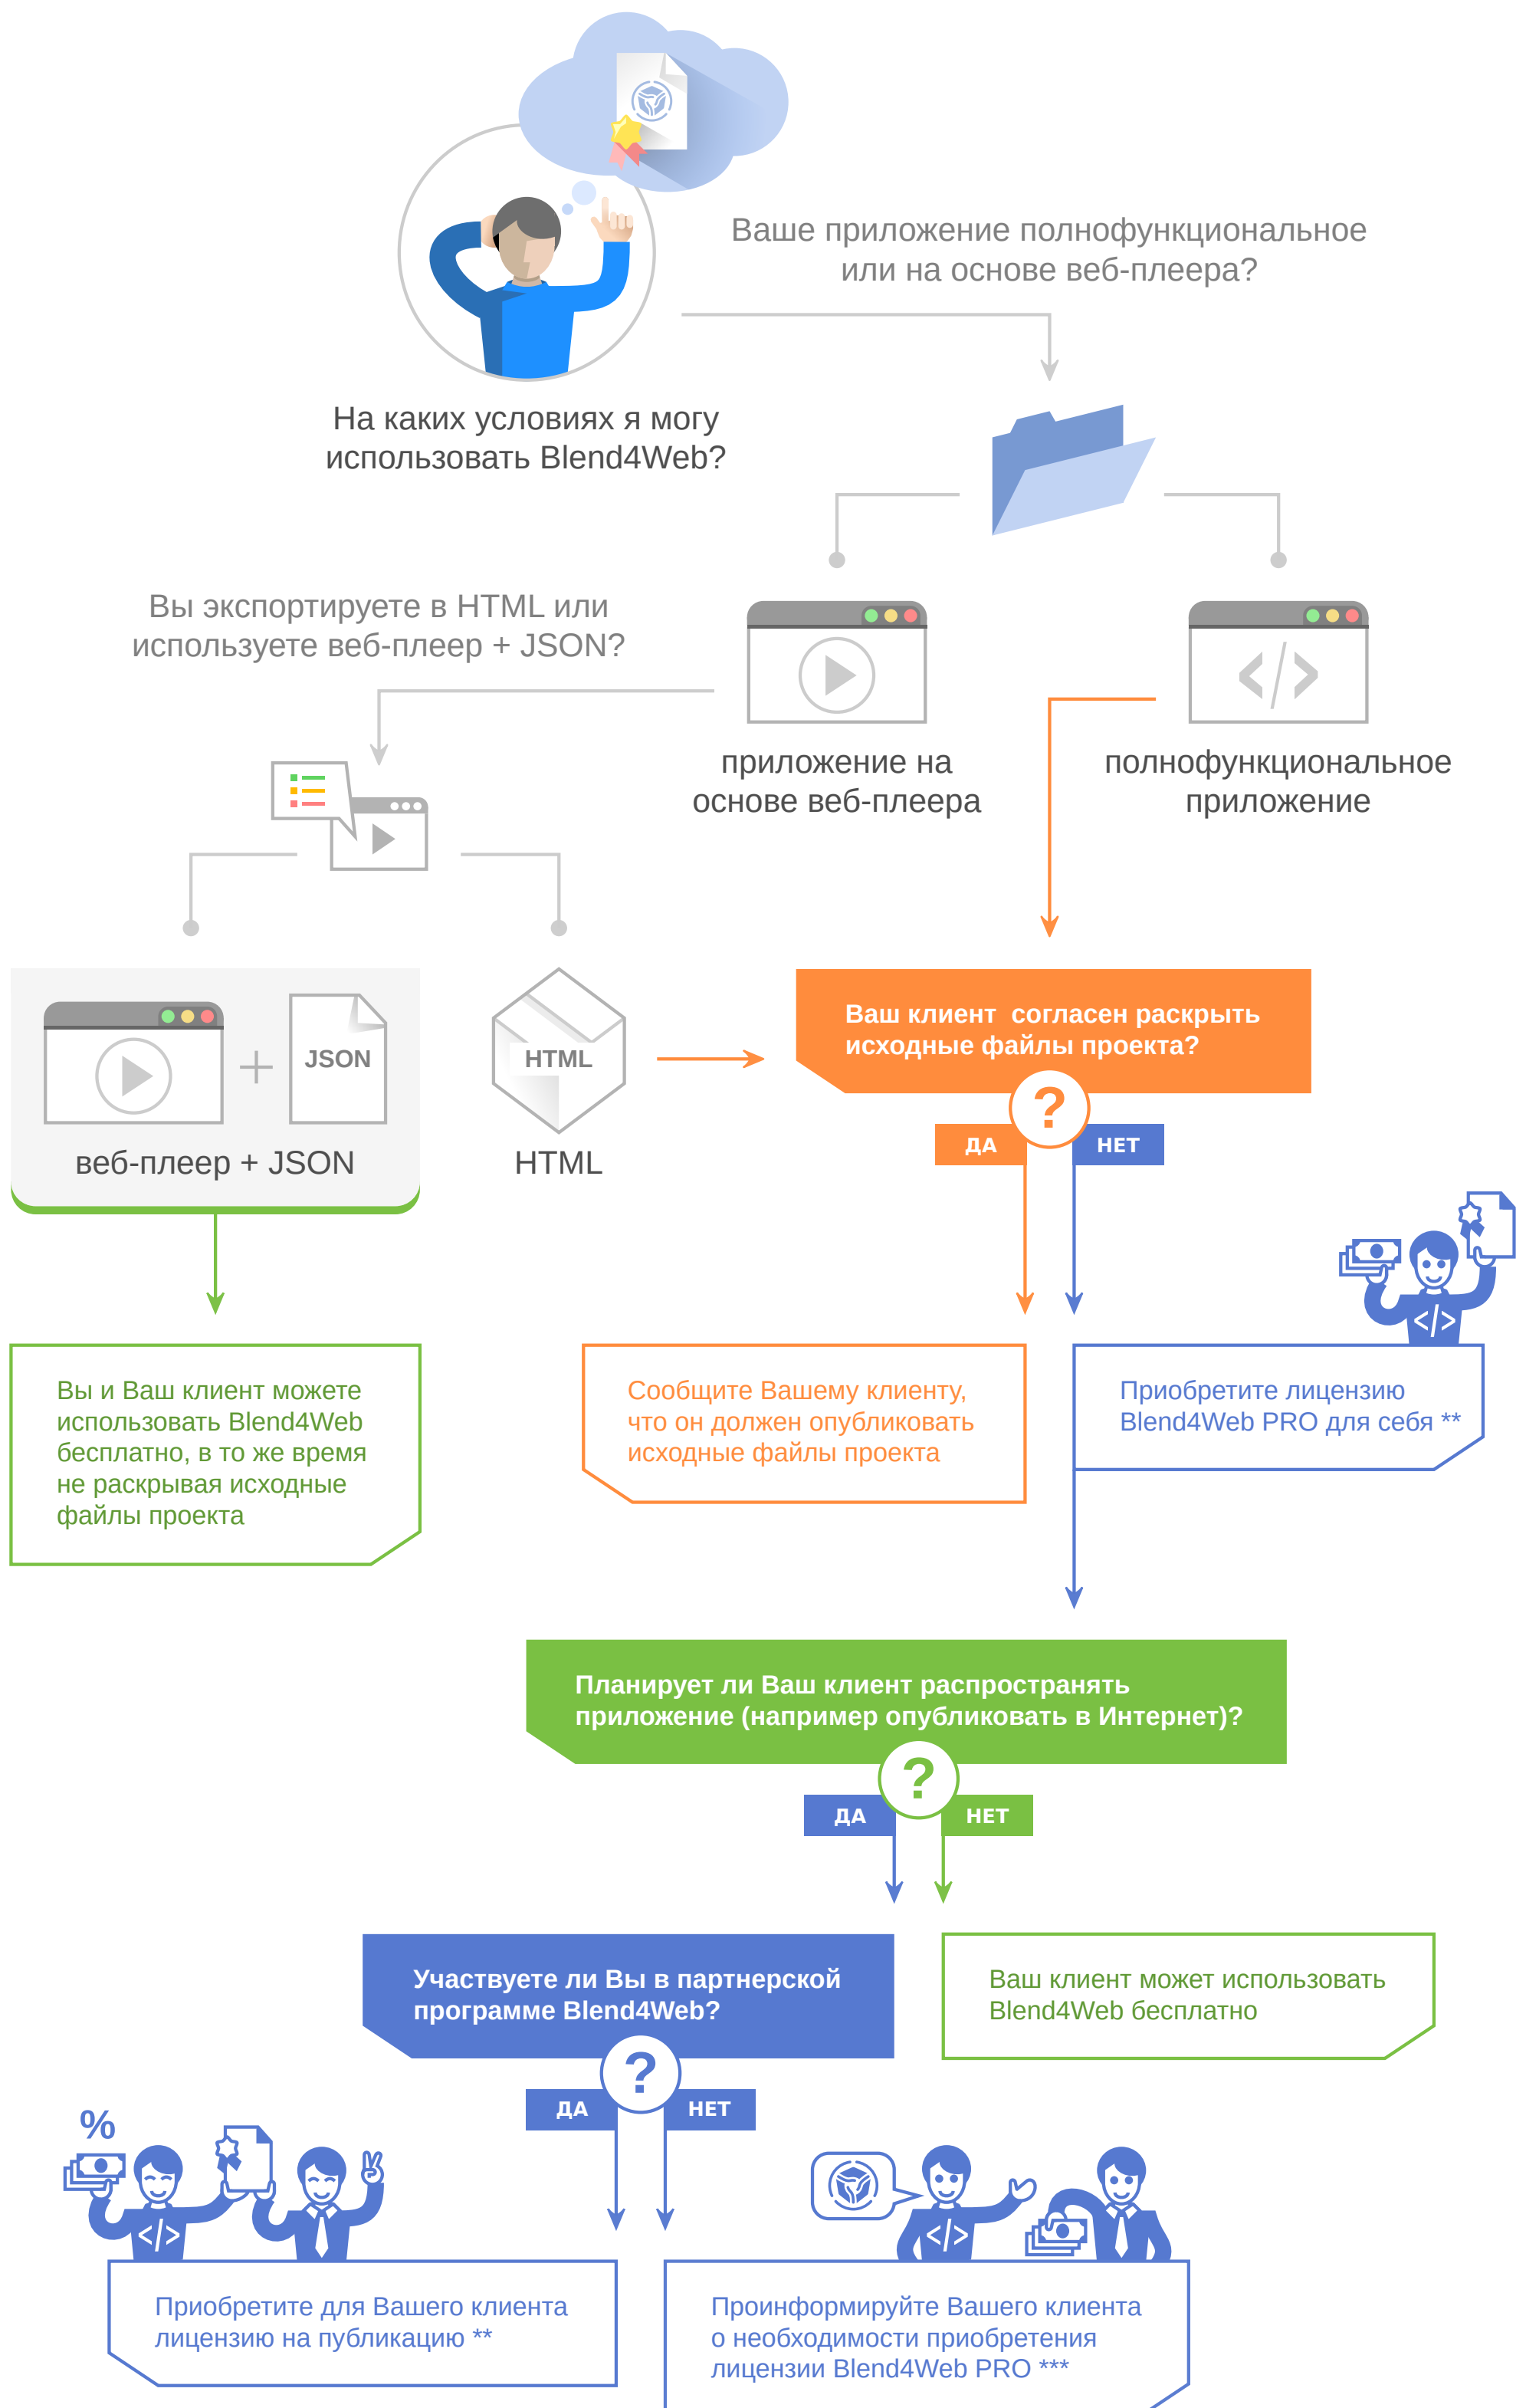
Ваше приложение полнофункциональное или на основе веб-плеера?

На каких условиях я могу использовать Blend4Web?

Вы экспортируете в HTML или используете веб-плеер + JSON?

приложение на основе веб-плеера

полнофункциональное приложение

JSON

веб-плеер + JSON

HTML

HTML

Ваш клиент согласен раскрыть исходные файлы проекта?

?

ДА

НЕТ

Вы и Ваш клиент можете использовать Blend4Web бесплатно, в то же время не раскрывая исходные файлы проекта

Сообщите Вашему клиенту, что он должен опубликовать исходные файлы проекта

Приобретите лицензию Blend4Web PRO для себя **

Планирует ли Ваш клиент распространять приложение (например опубликовать в Интернет)?

?

ДА

НЕТ

Участвуете ли Вы в партнерской программе Blend4Web?

Ваш клиент может использовать Blend4Web бесплатно

?

ДА

НЕТ

%

Приобретите для Вашего клиента лицензию на публикацию **

Проинформируйте Вашего клиента о необходимости приобретения лицензии Blend4Web PRO ***